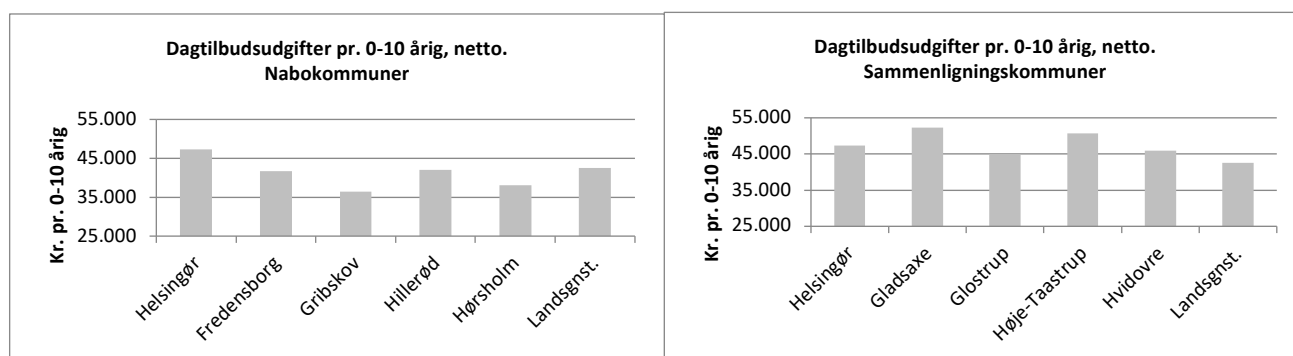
Dagtilbudsudgifter pr. 0-10 årig, netto.
Nabokommuner

Kr. pr. 0-10 årig

55.000
45.000
35.000
25.000

Helsingør
Fredensborg
Gribskov
Hillerød
Hørsholm
Landsgnst.

Dagtilbudsudgifter pr. 0-10 årig, netto.
Sammenligningskommuner

Kr. pr. 0-10 årig

55.000
45.000
35.000
25.000

Helsingør
Gladsaxe
Glostrup
Høje-Taastrup
Hvidovre
Landsgnst.